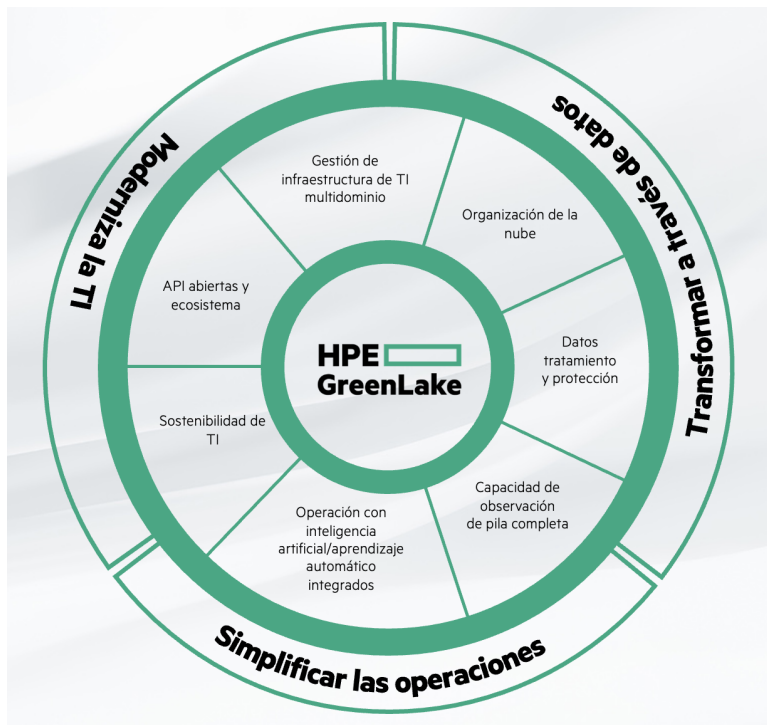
Moderniza la TI

Transformar a través de datos

Simplificar las operaciones

Gestión de infraestructura de TI multidominio

Organización de la nube

Datos tratamiento y protección

Capacidad de observación de pila completa

Operación con inteligencia artificial/aprendizaje automático integrados

Sostenibilidad de TI

API abiertas y ecosistema

HPE GreenLake